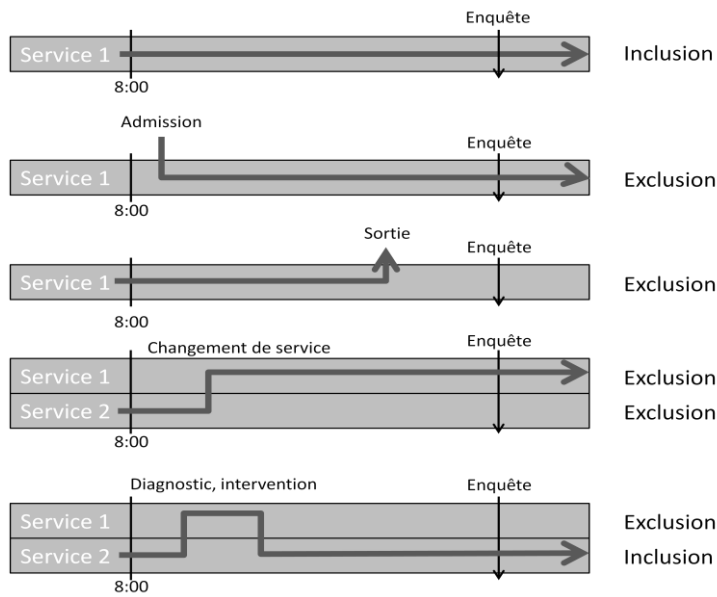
Enquête

Service 1

8:00

Inclusion

Admission

Enquête

Service 1

8:00

Exclusion

Sortie

Enquête

Service 1

8:00

Exclusion

Changement de service

Enquête

Service 1

Service 2

8:00

Exclusion

Exclusion

Diagnostic, intervention

Enquête

Service 1

Service 2

8:00

Exclusion

Inclusion